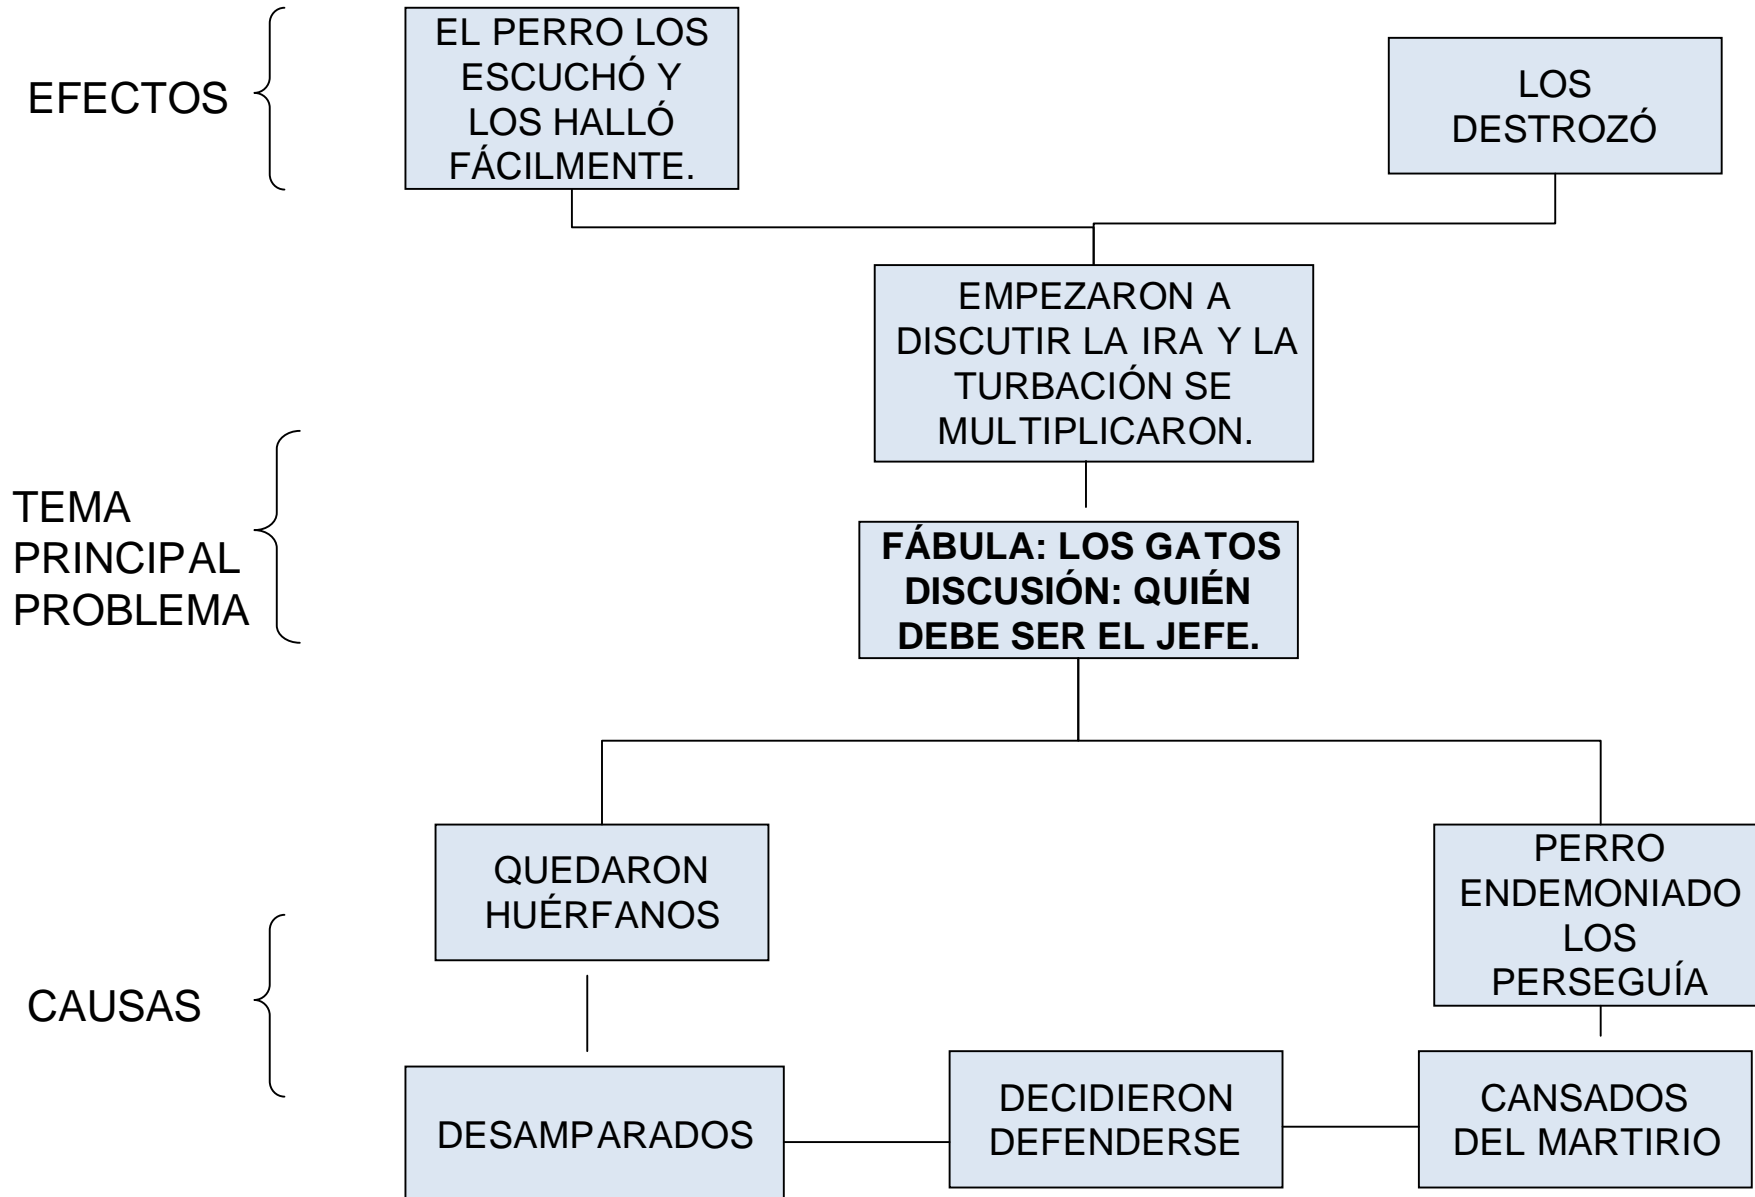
EFECTOS

EL PERRO LOS ESCUCHÓ Y LOS HALLÓ FÁCILMENTE.

LOS DESTROZÓ

EMPEZARON A DISCUTIR LA IRA Y LA TURBACIÓN SE MULTIPLICARON.

TEMA PRINCIPAL PROBLEMA

**FÁBULA: LOS GATOS DISCUSIÓN: QUIÉN DEBE SER EL JEFE.**

QUEDARON HUÉRFANOS

PERRO ENDEMONIADO LOS PERSEGUÍA

CAUSAS

DESAMPARADOS

DECIDIERON DEFENDERSE

CANSADOS DEL MARTIRIO